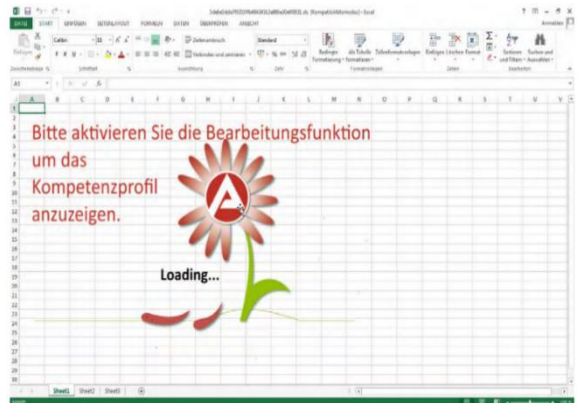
DATEI START EINFÜGEN SEITENLAYOUT FORMELN DATEN ÜBERPRÜFEN ANSICHT

Anmelden

Calibri 11 Standard

Bedingte Formatierung Als Tabelle formatieren Zellenformatvorlagen Einfügen Löschen Format Sortieren und Filtern Suchen und Auswählen

Zwischenablage Schriftart Ausrichtung Zahl Formatvorlagen Zellen Bearbeiten

A1

A B C D E F G H I J K L M N O P Q R S T U V

Bitte aktivieren Sie die Bearbeitungsfunktion um das Kompetenzprofil anzuzeigen.

Loading...

Sheet1 Sheet2 Sheet3